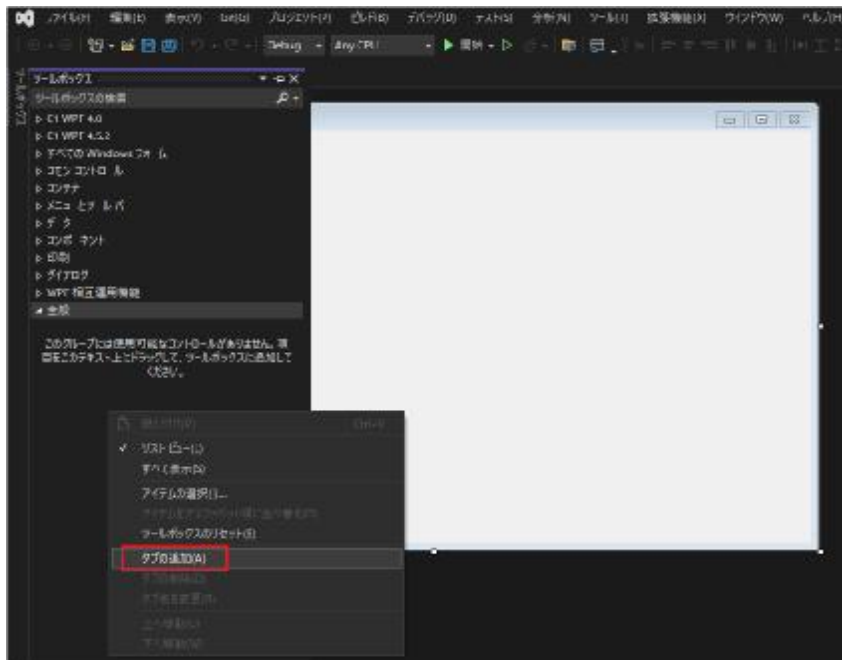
ファイル(F) 編集(E) 表示(V) Git(G) プロジェクト(P) ビルド(B) デバッグ(D) テスト(S) 分析(N) ツール(T) 拡張機能(X) ウィンドウ(W) ヘルプ(H)

Debug Any CPU 開始

ツールボックス

ツールボックスの検索

▷ C1 WPF 4.0
▷ C1 WPF 4.5.2
▷ すべての Windows フォーム
▷ コモン コントロール
▷ コンテナー
▷ メニューとツール バー
▷ データ
▷ コンポーネント
▷ 印刷
▷ ダイアログ
▷ WPF 相互運用機能
◢ 全般

このグループには使用可能なコントロールがありません。項目をこのテキスト上にドラッグして、ツールボックスに追加してください。

貼り付け(P) Ctrl+V
✓ リスト ビュー(L)
すべて表示(S)
アイテムの選択(I)...
アイテムをアルファベット順に並べ替え(O)
ツールボックスのリセット(R)
タブの追加(A)
タブの削除(D)
タブ名を変更(N)
上へ移動(U)
下へ移動(W)